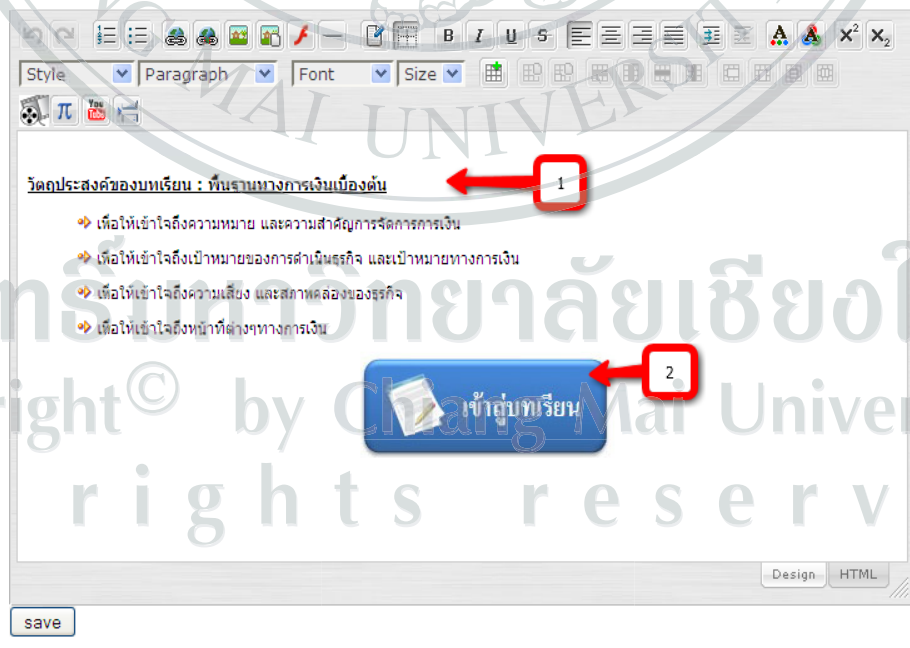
Style Paragraph Font Size

วัตถุประสงค์ของบทเรียน : พื้นฐานทางการเงินเบื้องต้น

1

เพื่อให้เข้าใจถึงความหมาย และความสำคัญการจัดการการเงิน

เพื่อให้เข้าใจถึงเป้าหมายของการดำเนินธุรกิจ และเป้าหมายทางการเงิน

เพื่อให้เข้าใจถึงความเสี่ยง และสภาพคล่องของธุรกิจ

เพื่อให้เข้าใจถึงหน้าที่ต่างๆทางการเงิน

เข้าสู่บทเรียน

2

Design HTML

save

ลิขสิทธิ์มหาวิทยาลัยเชียงใหม่
Copyright© by Chiang Mai University
All rights reserved